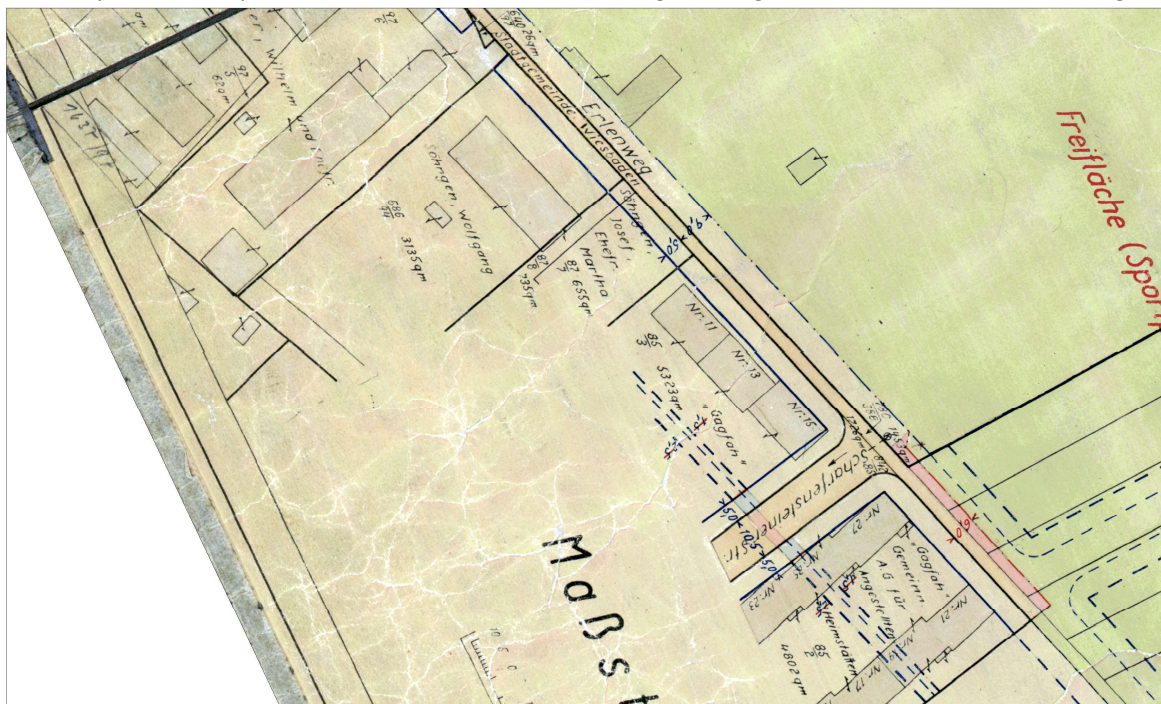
Freifläche (Spor

Erlenweg

Stadtgemeinde Wiesbaden

Wilhelm und Ehefr.

$\frac{97}{3}$
629qm

Schrägen, Wolfgang

$\frac{86}{14}$
3135qm

$\frac{85}{7}$
735qm

Jänsen, Josef, Ehefr. Martha

$\frac{87}{7}$ 655qm

Nr. 11

Nr. 13

Nr. 15

$\frac{85}{3}$

5323qm

„Gagfah"

Scharfensteinerstr.

Nr. 27

Nr. 25

Nr. 23

Nr. 21

Nr. 17

„Gagfah" Gemeinn. A G für Angestellten-Heimstätten

$\frac{85}{2}$

4802qm

Maßst